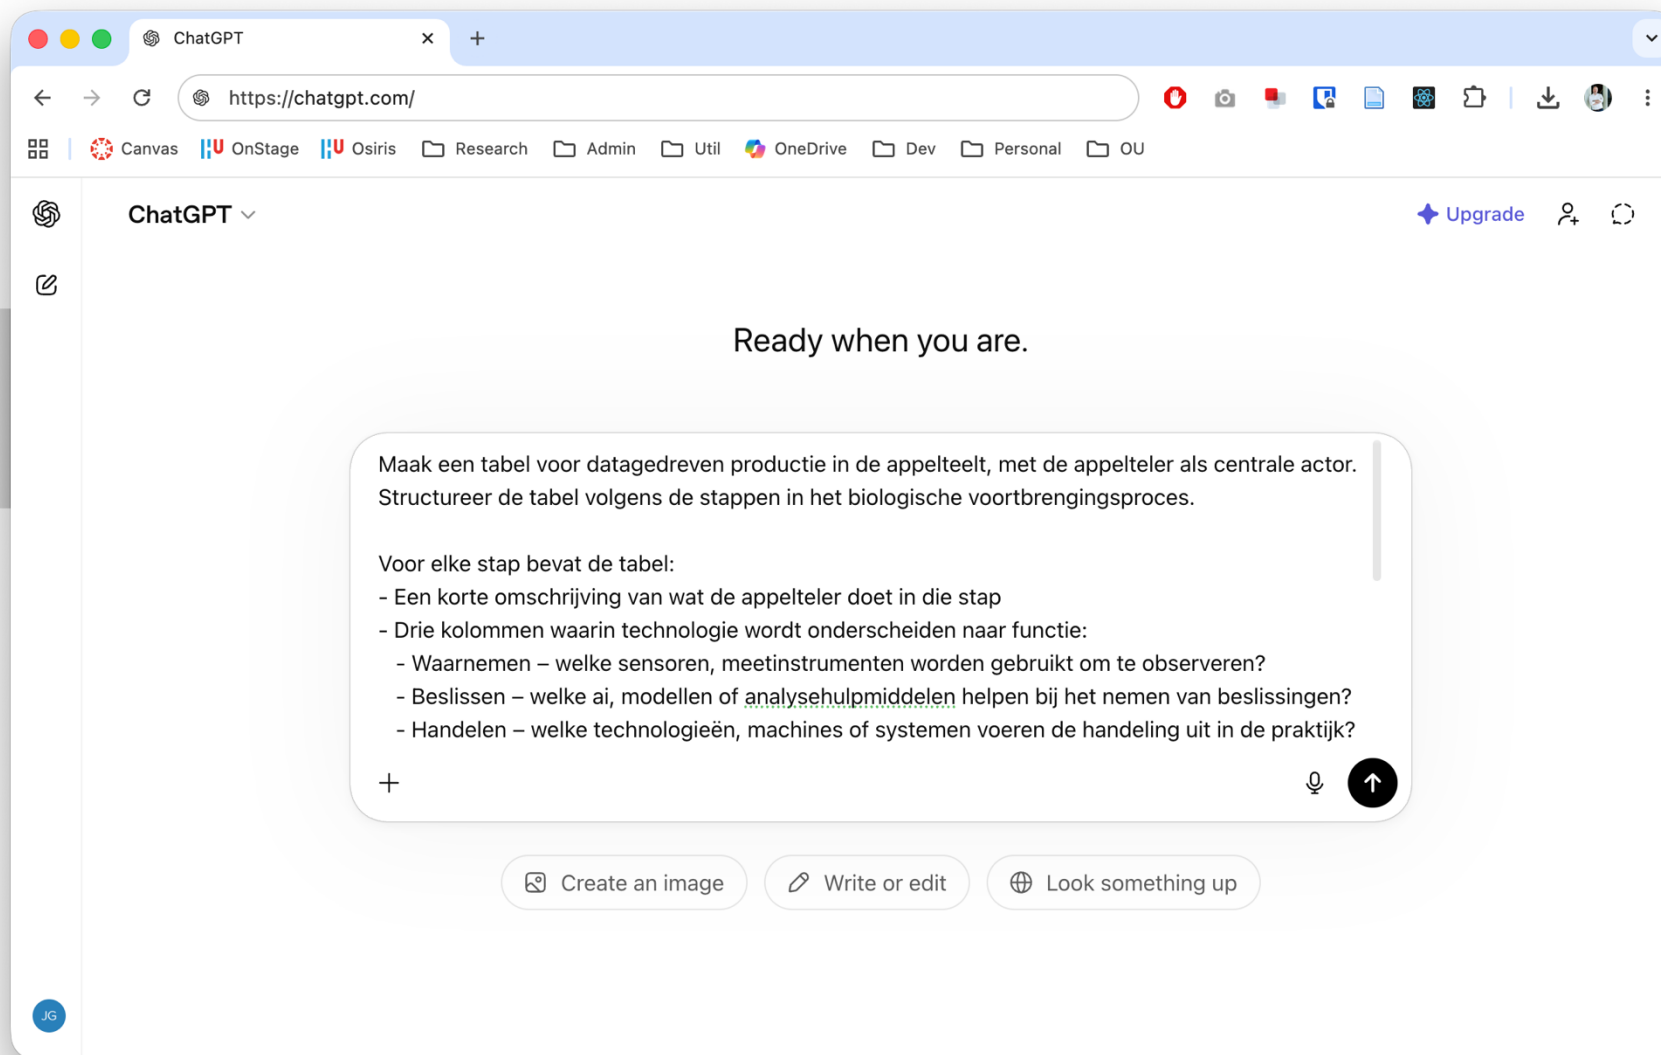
ChatGPT

https://chatgpt.com/

Canvas OnStage Osiris Research Admin Util OneDrive Dev Personal OU

ChatGPT

Upgrade

Ready when you are.

Maak een tabel voor datagedreven productie in de appelteelt, met de appelteler als centrale actor. Structureer de tabel volgens de stappen in het biologische voortbrengingsproces.

Voor elke stap bevat de tabel:
- Een korte omschrijving van wat de appelteler doet in die stap
- Drie kolommen waarin technologie wordt onderscheiden naar functie:
- Waarnemen – welke sensoren, meetinstrumenten worden gebruikt om te observeren?
- Beslissen – welke ai, modellen of analysehulpmiddelen helpen bij het nemen van beslissingen?
- Handelen – welke technologieën, machines of systemen voeren de handeling uit in de praktijk?

Create an image

Write or edit

Look something up

JG